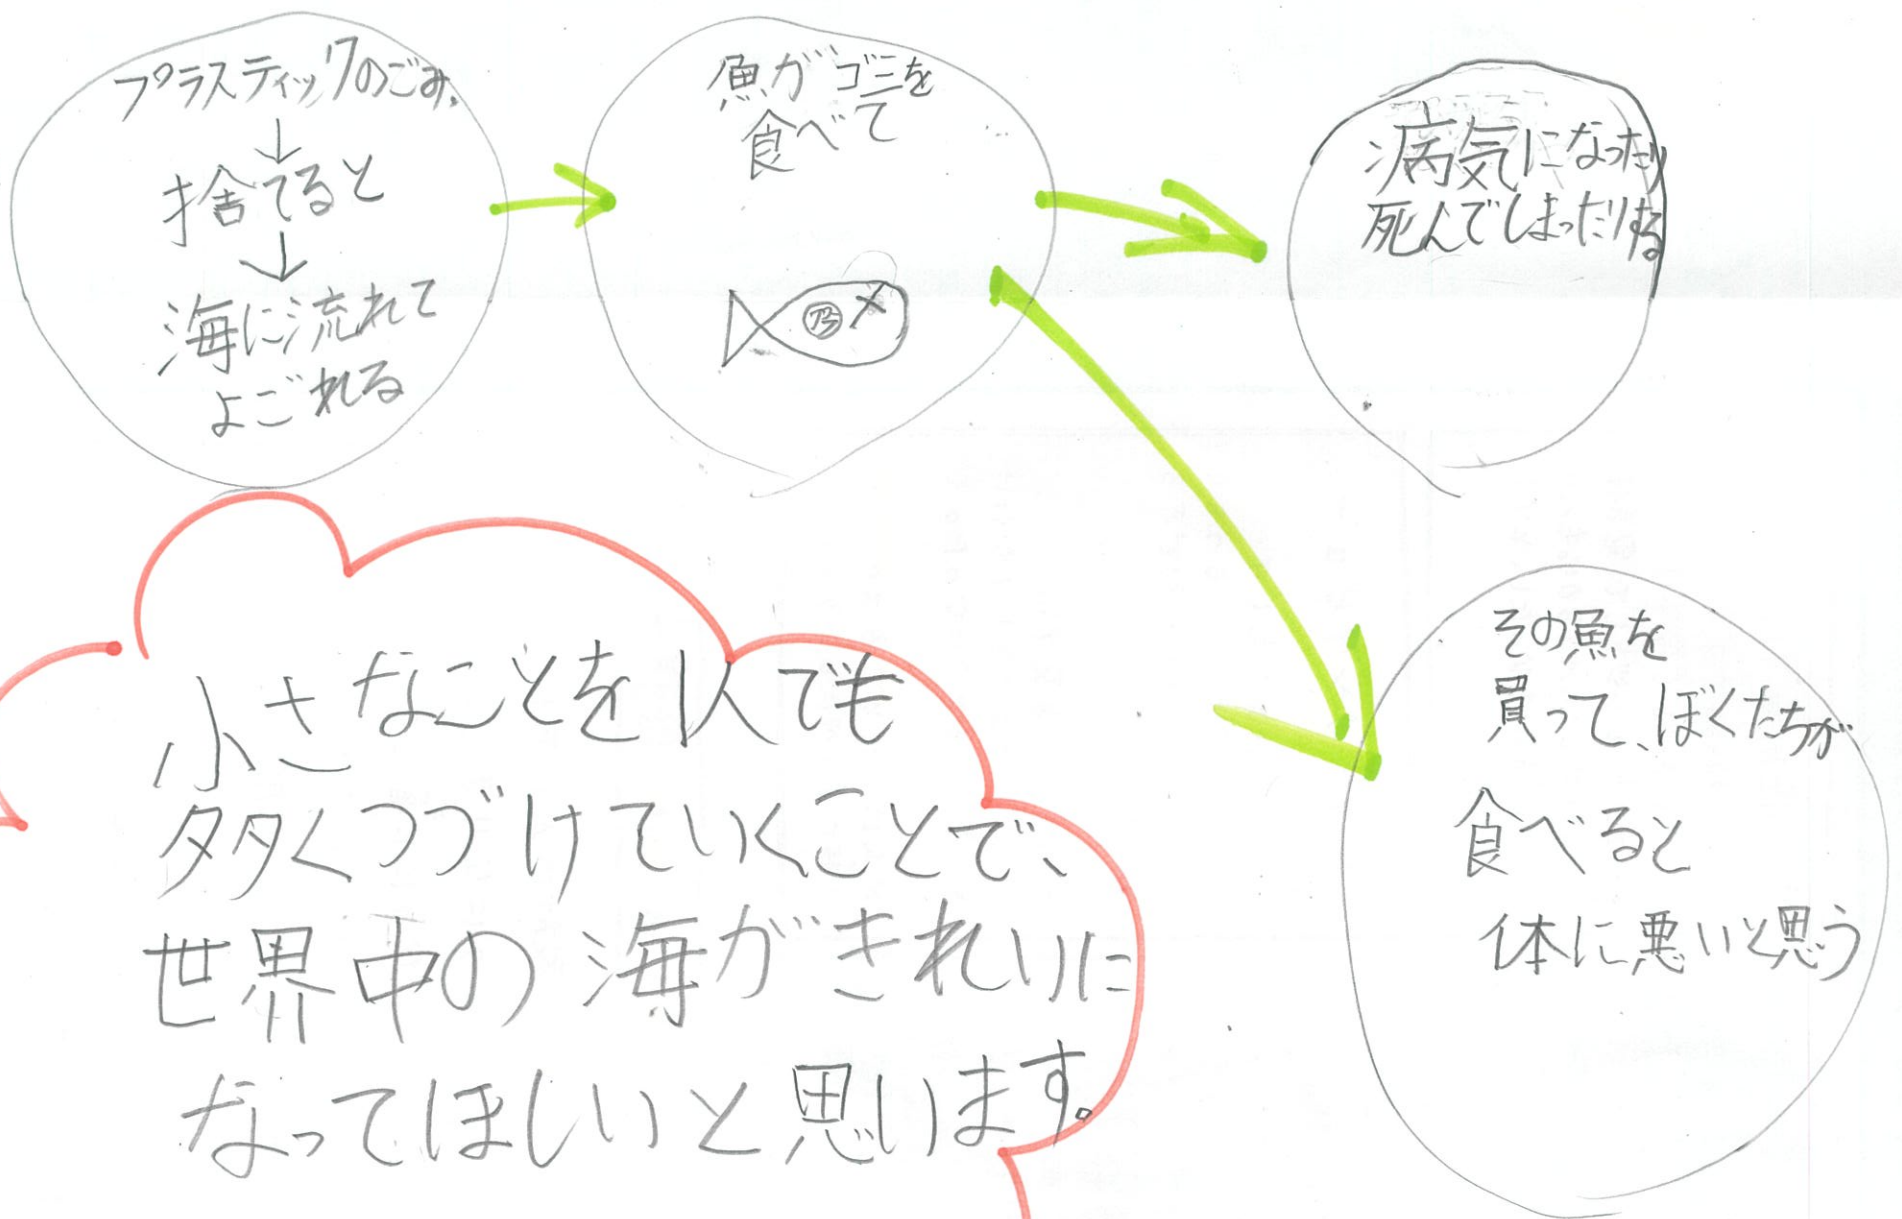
プラスティックのごみ
↓
捨てると
↓
海に流れて
よごれる

魚がゴミを
食べて

ゴ

病気になったり
死んでしまったりする

その魚を
買って、ぼくたちが
食べると
体に悪いと思う

小さなことを1人でも
タタくつづけていくことで、
世界中の海がきれいに
なってほしいと思います。